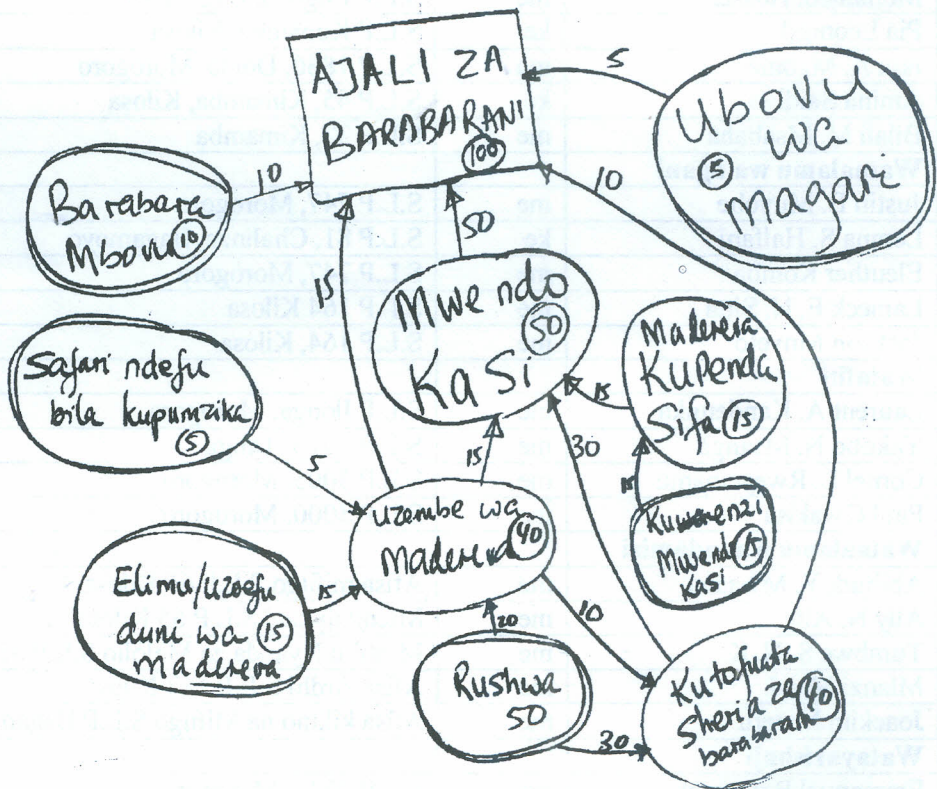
AJALI ZA BARABARANI (100)

5

Ubovu wa magari (5)

10

Barabara Mbovu (10)

10

15

50

Mwendo Kasi (50)

Madereva Kupenda Sifa (15)

15

Safari ndefu bila kupumzika (5)

30

15

5

Kuwenenzi Mwendo Kasi (15)

Uzembe wa Madereva (40)

Elimu/uzoefu duni wa madereva (15)

15

20

10

Rushwa 50

30

Kutofuata Sheria za barabarani (40)